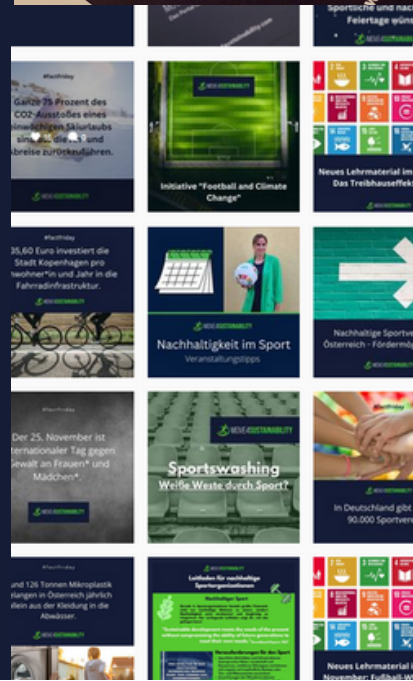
Sportliche und nac
Feiertage gün

#factfriday

Ganze 75 Prozent des CO2-Ausstoßes eines Skiurlaubs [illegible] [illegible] abreise zurückzuführen.

MOVE4SUSTAINABILITY

MOVE4SUSTAINABILITY

Initiative "Football and Climate Change"

Neues Lehrmaterial im
Das Treibhauseffekt

#factfriday

35,60 Euro investiert die Stadt Kopenhagen pro Einwohner*in und Jahr in die Fahrradinfrastruktur.

MOVE4SUSTAINABILITY

Nachhaltigkeit im Sport
Veranstaltungstipps

Nachhaltige Sportve
Österreich - Fördermö

MOVE4SUSTAINABILITY

#factfriday

Der 25. November ist internationaler Tag gegen Gewalt an Frauen* und Mädchen*.

MOVE4SUSTAINABILITY

MOVE4SUSTAINABILITY

Sportswashing
Weiße Weste durch Sport?

#factfriday

In Deutschland gibt
90.000 Sportver

MOVE4SUSTAINABILITY

und 126 Tonnen Mikroplastik gelangen in Österreich jährlich allein aus der Kleidung in die Abwässer.

MOVE4SUSTAINABILITY

Leitfaden für nachhaltige Sportorganisationen

Nachhaltiger Sport

Neues Lehrmaterial im
November: Fußball-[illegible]